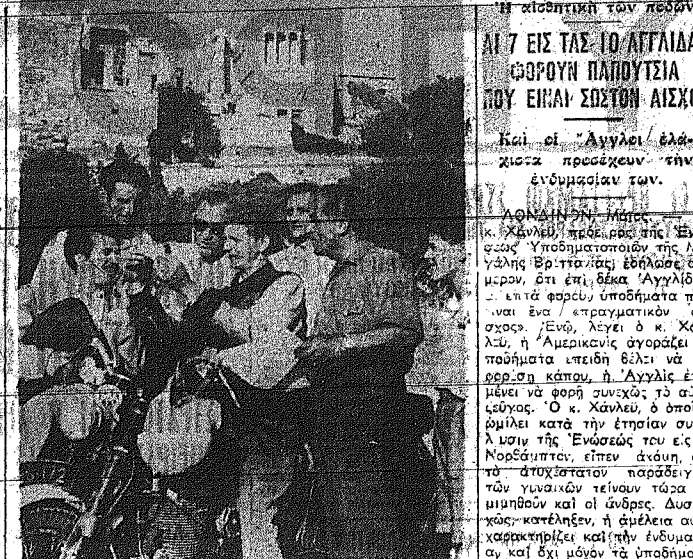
Η αισθητική των ποδω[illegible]

ΑΙ 7 ΕΙΣ ΤΑΣ 10 ΑΓΓΛΙΔΑ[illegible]
ΦΟΡΟΥΝ ΠΑΠΟΥΤΣΙΑ
ΠΟΥ ΕΙΝΑΙ ΣΩΣΤΟΝ ΑΙΣΧ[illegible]

Καὶ οἱ Ἄγγλοι ἐλά-
χιστα προσέχουν τὴν
ἐνδυμασίαν των.

ΛΟΝΔΙΝΟΝ, Μάϊος. — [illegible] κ. Χάνλεϋ, πρόεδρος τῆς Ἑν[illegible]σεως Ὑποδηματοποιῶν τῆς Μ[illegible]γάλης Βρεττανίας, ἐδήλωσε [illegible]μερον, ὅτι ἐπὶ δέκα Ἀγγλίδ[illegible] ἑπτὰ φοροῦν ὑποδήματα π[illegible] ναι ἕνα πραγματικὸν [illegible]σχος. Ἐνῶ, λέγει ὁ κ. Χά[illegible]λεϋ, ἡ Ἀμερικανὶς ἀγοράζει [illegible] ποδήματα ἐπειδὴ θέλει νὰ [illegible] φορέση κάπου, ἡ Ἀγγλὶς ἐ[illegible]μένει νὰ φορῆ συνεχῶς τὸ α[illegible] ζεῦγος. Ὁ κ. Χάνλεϋ, ὁ ὁποῖ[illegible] ὡμίλει κατὰ τὴν ἐτησίαν συ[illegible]λευσιν τῆς Ἑνώσεως του εἰς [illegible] Νορθάμπτον, εἶπεν ἀκόμη, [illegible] τὸ ἀτυχέστατον παράδειγ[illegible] τῶν γυναικῶν τείνουν τώρα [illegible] μιμηθοῦν καὶ οἱ ἄνδρες. Δυσ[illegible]χῶς, κατέληξεν, ἡ ἀμέλεια α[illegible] χαρακτηρίζει καὶ τὴν ἔνδυμα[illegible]αν καὶ ὄχι μόνον τὰ ὑποδήμα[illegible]